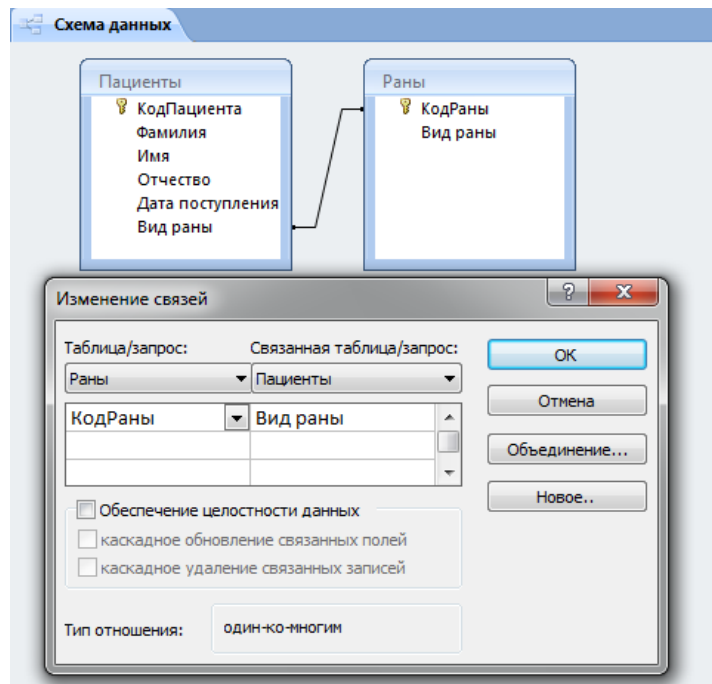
Схема данных

Пациенты
КодПациента
Фамилия
Имя
Отчество
Дата поступления
Вид раны

Раны
КодРаны
Вид раны

Изменение связей
?
X

Таблица/запрос:
Раны
Связанная таблица/запрос:
Пациенты

| КодРаны | Вид раны |
|---|---|
| | |
| | |

ОК
Отмена
Объединение...
Новое..

Обеспечение целостности данных
каскадное обновление связанных полей
каскадное удаление связанных записей

Тип отношения:
один-ко-многим